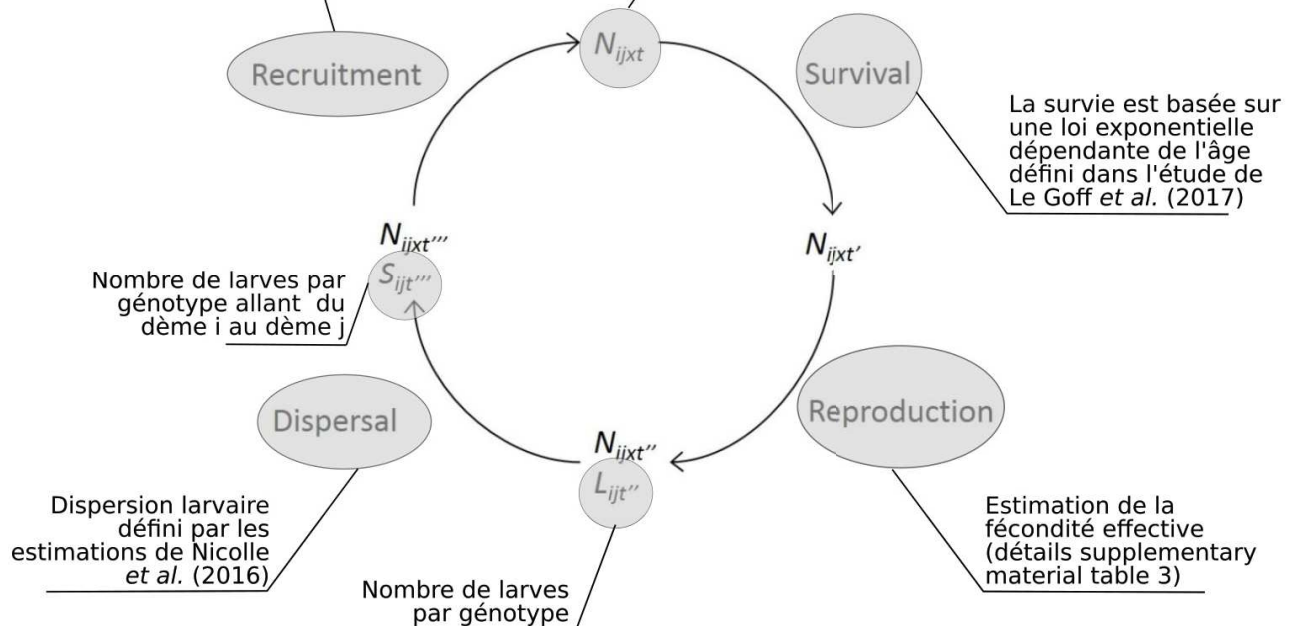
$N_{ijxt}$

Recruitment

Survival

La survie est basée sur une loi exponentielle dépendante de l'âge défini dans l'étude de Le Goff *et al.* (2017)

$N_{ijxt'''}$

Nombre de larves par génotype allant du dème i au dème j

$S_{ijt'''}$

$N_{ijxt'}$

Dispersal

Reproduction

$N_{ijxt''}$

$L_{ijt''}$

Dispersion larvaire défini par les estimations de Nicolle *et al.* (2016)

Estimation de la fécondité effective (détails supplementary material table 3)

Nombre de larves par génotype